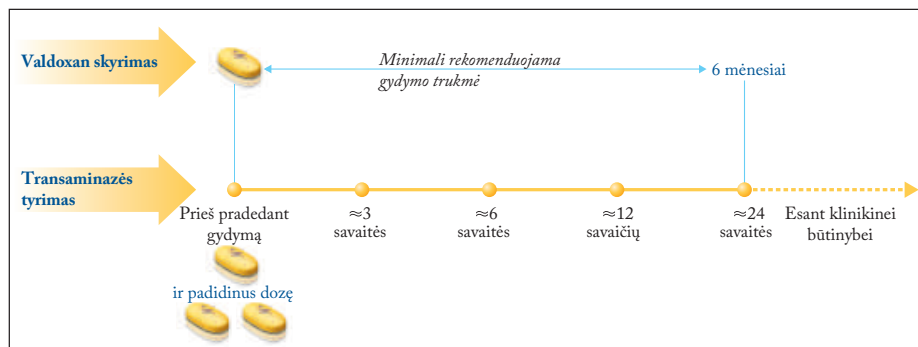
Valdoxan skyrimas

Minimali rekomenduojama gydymo trukmė

6 mėnesiai

Transaminazės tyrimas

Prieš pradedant gydymą

ir padidinus dozę

≈3 savaitės

≈6 savaitės

≈12 savaičių

≈24 savaitės

Esant klinikinei būtinybei